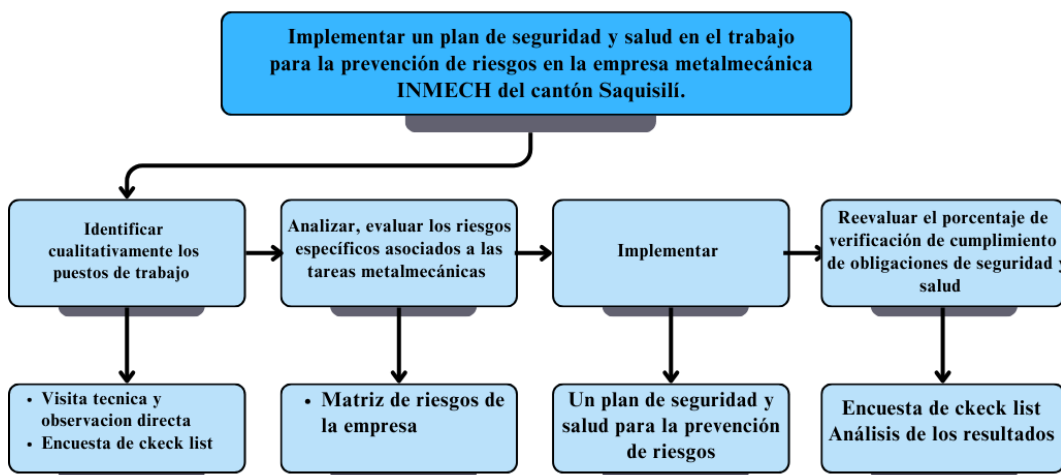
Implementar un plan de seguridad y salud en el trabajo para la prevención de riesgos en la empresa metalmecánica INMECH del cantón Saquisilí.

Identificar cualitativamente los puestos de trabajo

Analizar, evaluar los riesgos específicos asociados a las tareas metalmecánicas

Implementar

Reevaluar el porcentaje de verificación de cumplimiento de obligaciones de seguridad y salud

• Visita tecnica y observacion directa
• Encuesta de ckeck list

• Matriz de riesgos de la empresa

Un plan de seguridad y salud para la prevención de riesgos

Encuesta de ckeck list
Análisis de los resultados